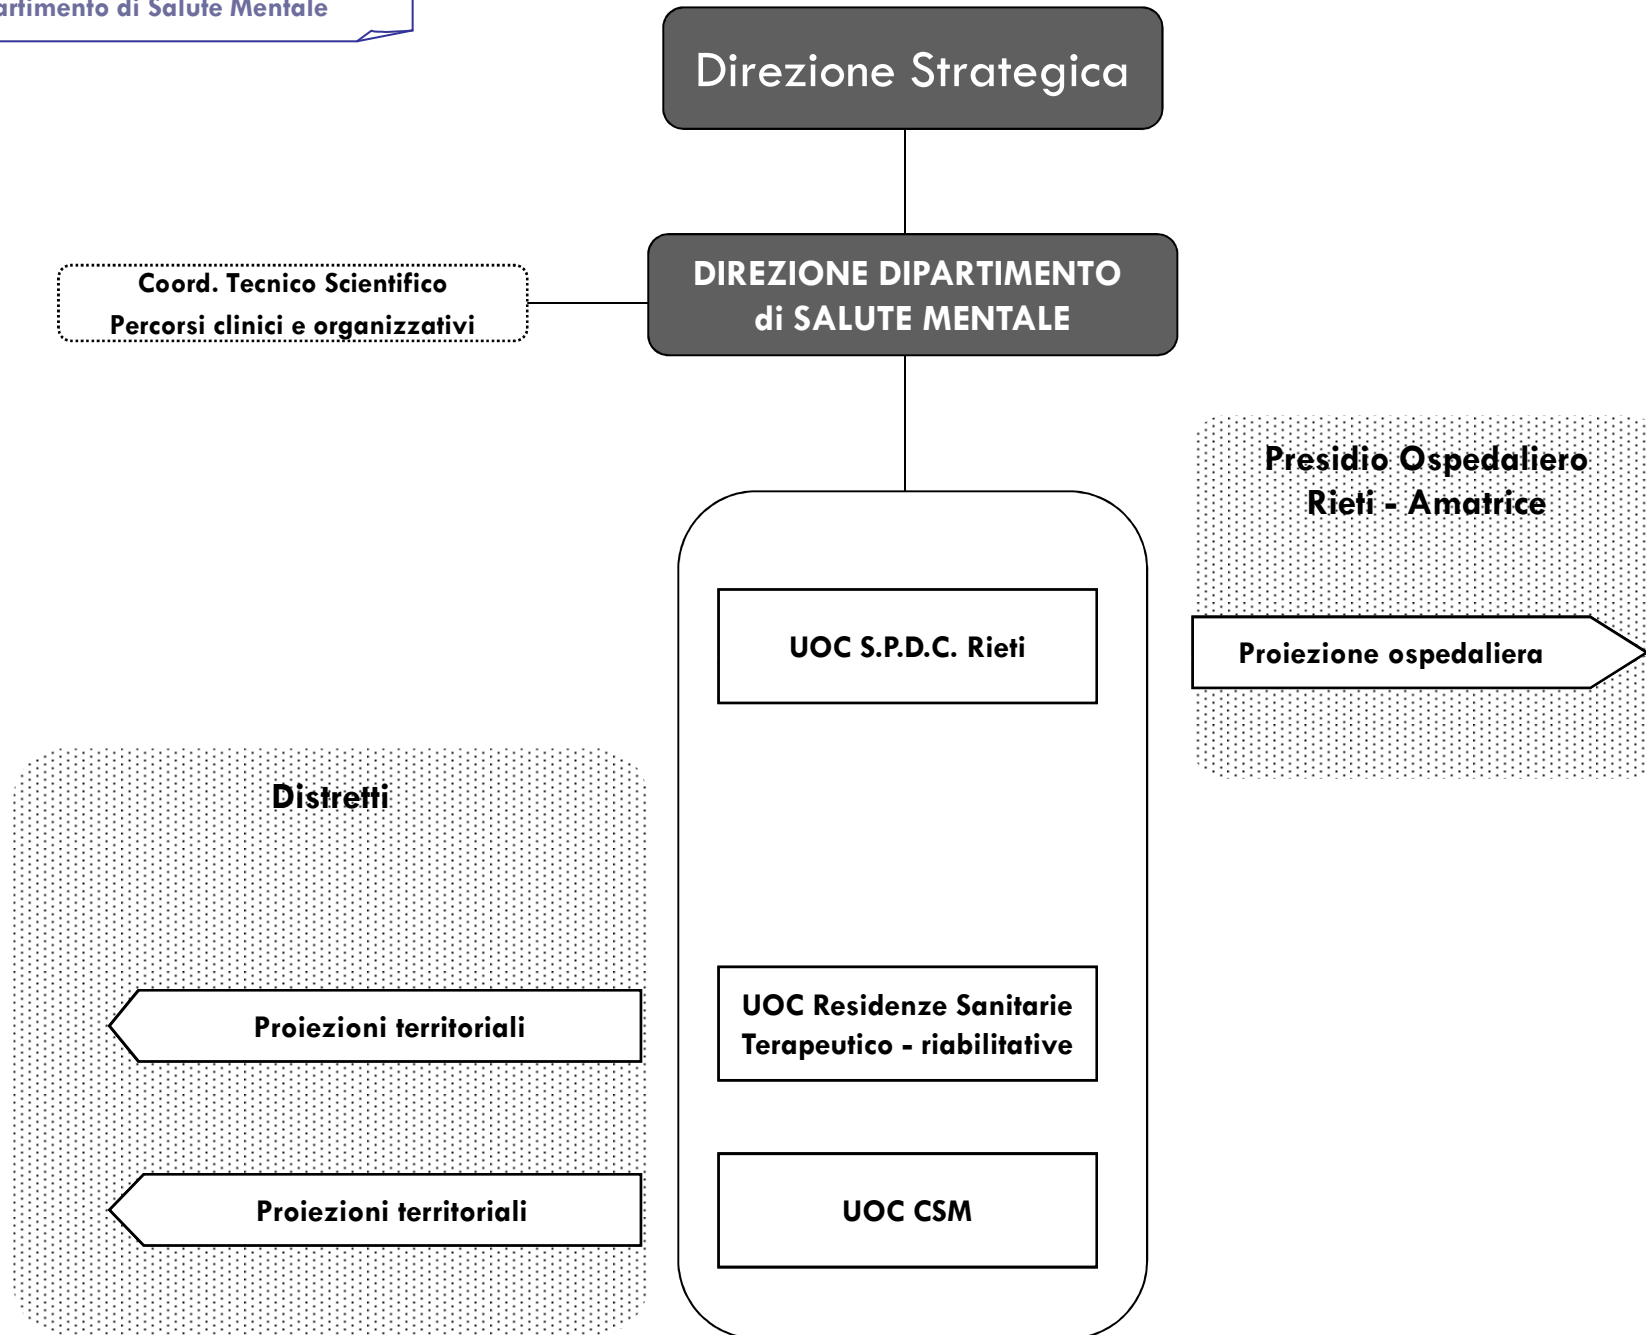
artimento di Salute Mentale

Direzione Strategica

Coord. Tecnico Scientifico
Percorsi clinici e organizzativi

DIREZIONE DIPARTIMENTO
di SALUTE MENTALE

Presidio Ospedaliero
Rieti - Amatrice

UOC S.P.D.C. Rieti

Proiezione ospedaliera

Distretti

Proiezioni territoriali

UOC Residenze Sanitarie
Terapeutico - riabilitative

Proiezioni territoriali

UOC CSM